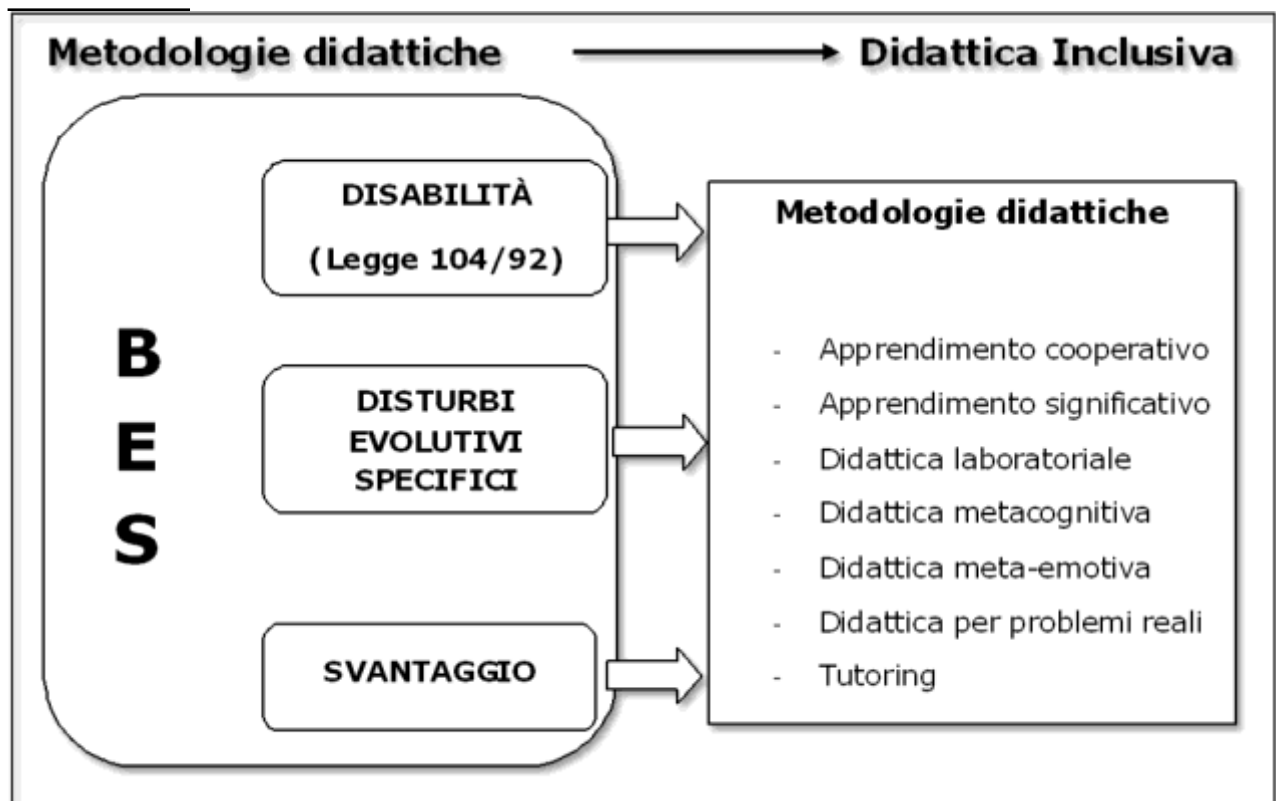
Metodologie didattiche → Didattica Inclusiva

B
E
S

DISABILITÀ
(Legge 104/92)

DISTURBI EVOLUTIVI SPECIFICI

SVANTAGGIO

Metodologie didattiche

- Apprendimento cooperativo
- Apprendimento significativo
- Didattica laboratoriale
- Didattica metacognitiva
- Didattica meta-emotiva
- Didattica per problemi reali
- Tutoring